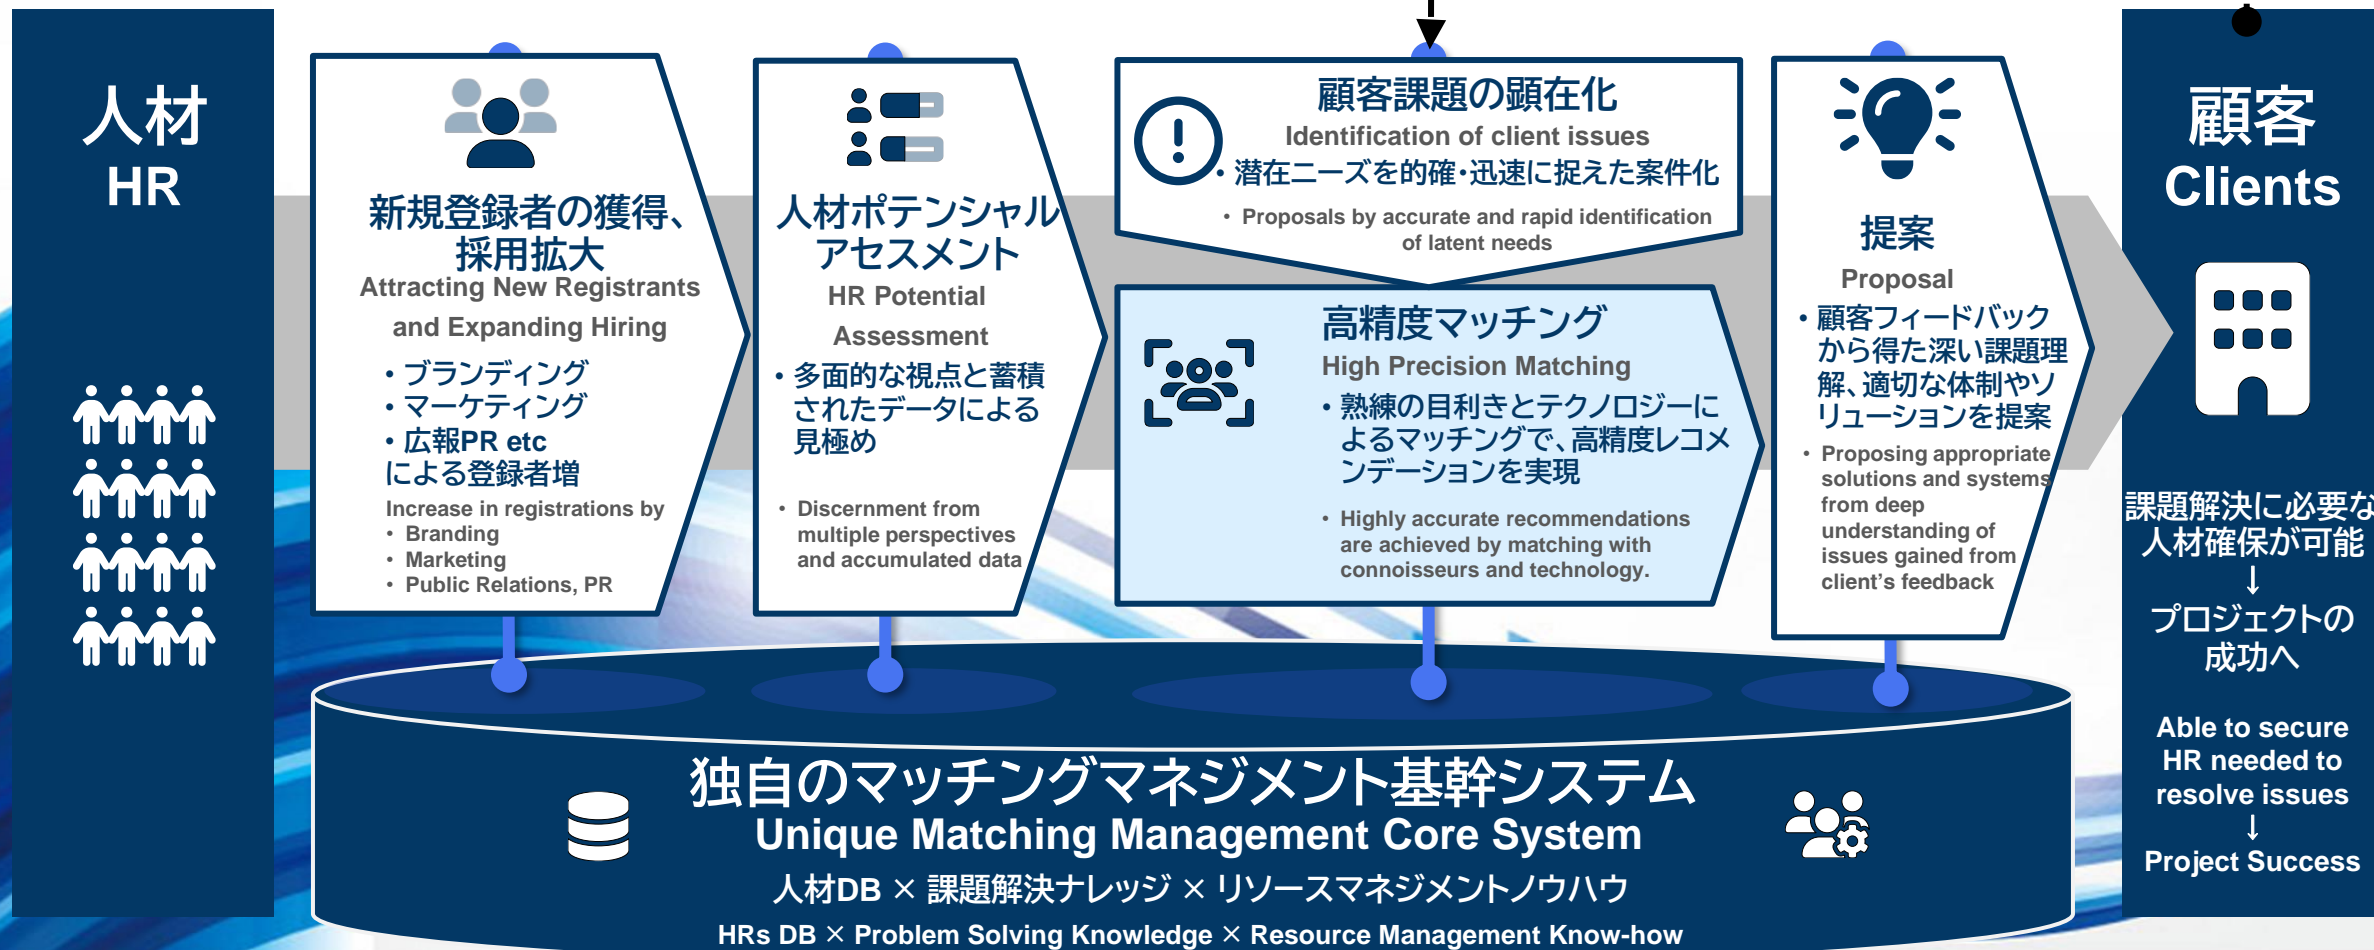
人材
HR

新規登録者の獲得、採用拡大
Attracting New Registrants and Expanding Hiring
• ブランディング
• マーケティング
• 広報PR etc
による登録者増
Increase in registrations by
• Branding
• Marketing
• Public Relations, PR

人材ポテンシャルアセスメント
HR Potential Assessment
• 多面的な視点と蓄積されたデータによる見極め
• Discernment from multiple perspectives and accumulated data

顧客課題の顕在化
Identification of client issues
• 潜在ニーズを的確・迅速に捉えた案件化
• Proposals by accurate and rapid identification of latent needs

高精度マッチング
High Precision Matching
• 熟練の目利きとテクノロジーによるマッチングで、高精度レコメンデーションを実現
• Highly accurate recommendations are achieved by matching with connoisseurs and technology.

提案
Proposal
• 顧客フィードバックから得た深い課題理解、適切な体制やソリューションを提案
• Proposing appropriate solutions and systems from deep understanding of issues gained from client's feedback

顧客
Clients

課題解決に必要な人材確保が可能
↓
プロジェクトの成功へ

Able to secure HR needed to resolve issues
↓
Project Success

独自のマッチングマネジメント基幹システム
Unique Matching Management Core System
人材DB × 課題解決ナレッジ × リソースマネジメントノウハウ
HRs DB × Problem Solving Knowledge × Resource Management Know-how